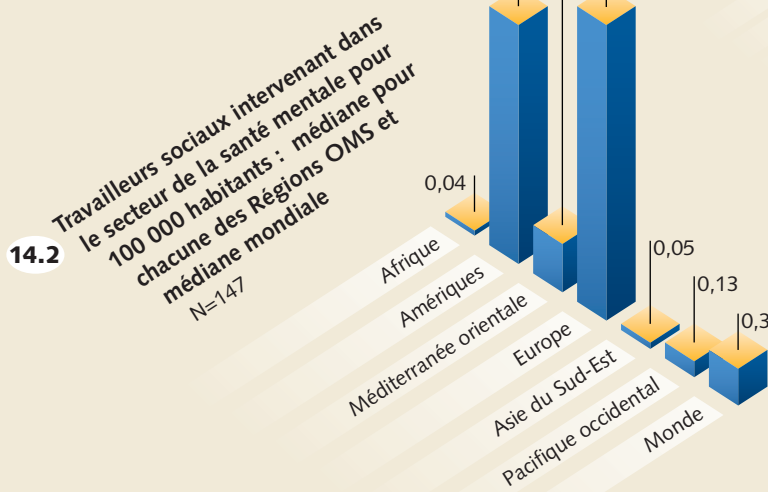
14.2

Travailleurs sociaux intervenant dans le secteur de la santé mentale pour 100 000 habitants : médiane pour chacune des Régions OMS et médiane mondiale

N=147

0,04

0,05

0,13

0,3

Afrique

Amériques

Méditerranée orientale

Europe

Asie du Sud-Est

Pacifique occidental

Monde